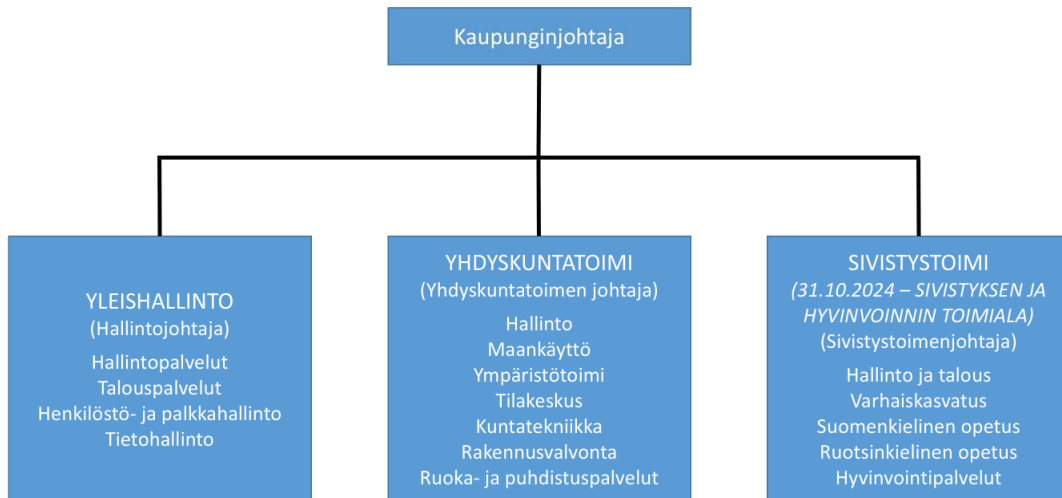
Kaupunginjohtaja

YLEISHALLINTO
(Hallintojohtaja)
Hallintopalvelut
Talouspalvelut
Henkilöstö- ja palkkahallinto
Tietohallinto

YHDYSKUNTATOIMI
(Yhdyskuntatoimen johtaja)
Hallinto
Maankäyttö
Ympäristötoimi
Tilakeskus
Kuntatekniikka
Rakennusvalvonta
Ruoka- ja puhdistuspalvelut

SIVISTYSTOIMI
(31.10.2024 – SIVISTYKSEN JA HYVINVOINNIN TOIMIALA)
(Sivistystoimenjohtaja)
Hallinto ja talous
Varhaiskasvatus
Suomenkielinen opetus
Ruotsinkielinen opetus
Hyvinvointipalvelut